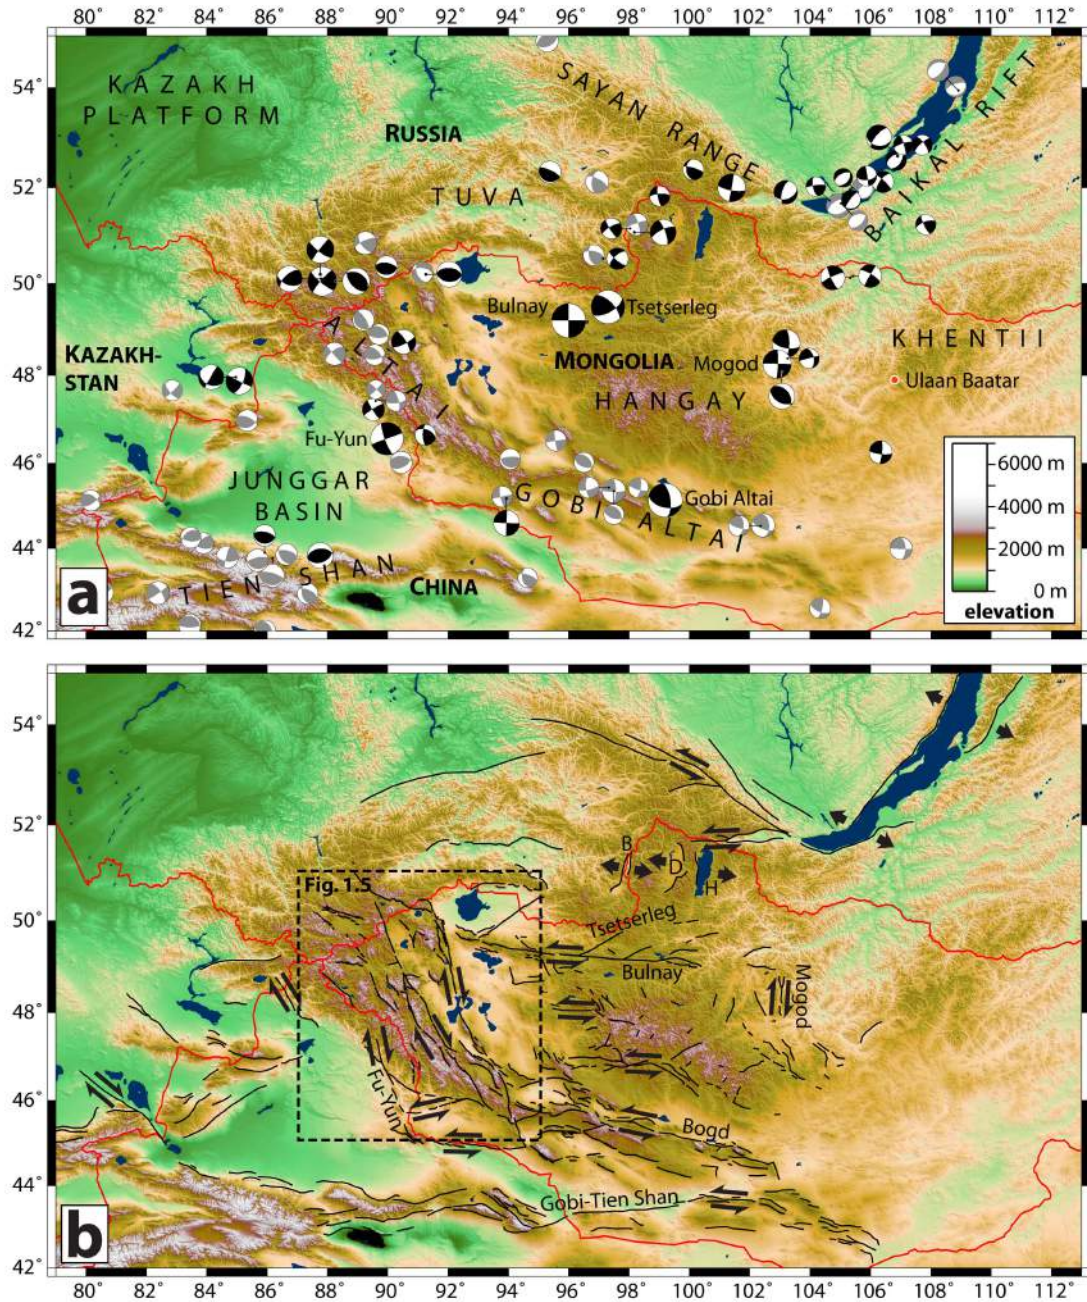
80° 82° 84° 86° 88° 90° 92° 94° 96° 98° 100° 102° 104° 106° 108° 110° 112°

54°
52°
50°
48°
46°
44°
42°

KAZAKH PLATFORM

RUSSIA

SAYAN RANGE

BAIKAL RIFT

TUVA

Bulnay

Tsetserleg

KAZAKH-STAN

ALTAI

MONGOLIA

Mogod

KHENTII

Ulaan Baatar

HANGAY

Fu-Yun

JUNGGAR BASIN

GOBI ALTAI

Gobi Altai

TIEN SHAN

CHINA

6000 m
4000 m
2000 m
0 m
elevation

a

80° 82° 84° 86° 88° 90° 92° 94° 96° 98° 100° 102° 104° 106° 108° 110° 112°

54°
52°
50°
48°
46°
44°
42°

Fig. 1.5

B
D
H

Tsetserleg

Bulnay

Mogod

Fu-Yun

Bogd

Gobi-Tien Shan

b